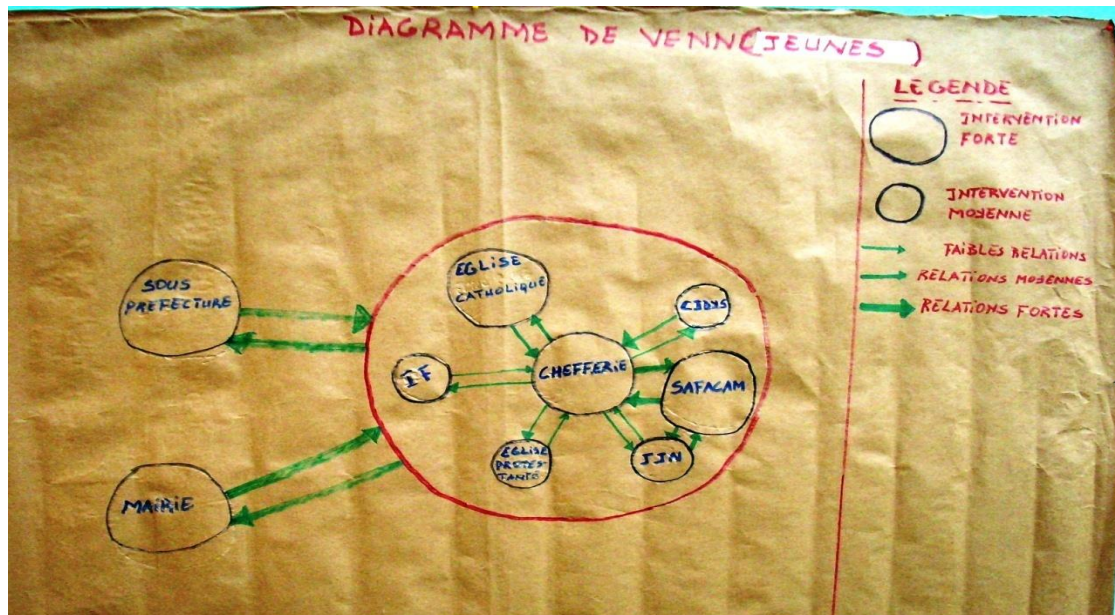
DIAGRAMME DE VENN(JEUNES)

LEGENDE
INTERVENTION FORTE
INTERVENTION MOYENNE
FAIBLES RELATIONS
RELATIONS MOYENNES
RELATIONS FORTES

SOUS PREFECTURE
MAIRIE
EGLISE CATHOLIQUE
CIDYS
IF
CHEFFERIE
SAFACAM
EGLISE PROTESTANTE
JJN